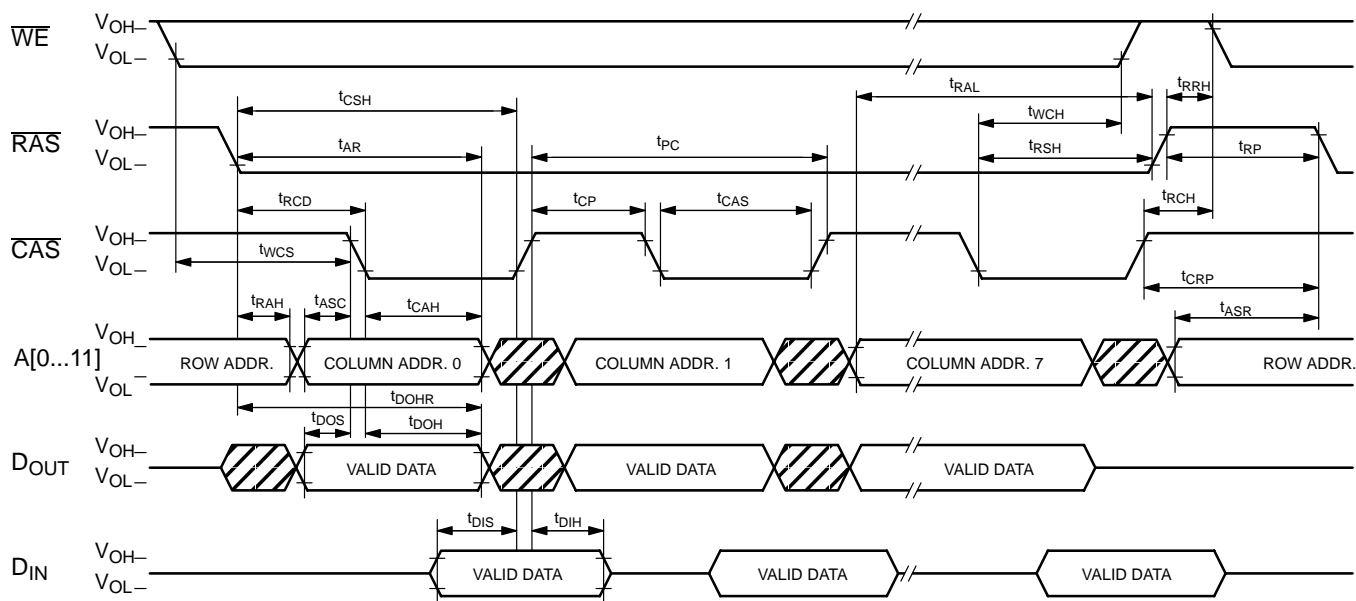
$\overline{WE}$ $V_{OH}$– $V_{OL}$–

$t_{CSH}$ $t_{RAL}$ $t_{RRH}$

$t_{WCH}$

$\overline{RAS}$ $V_{OH}$– $V_{OL}$–

$t_{AR}$ $t_{PC}$ $t_{RSH}$ $t_{RP}$

$t_{RCD}$ $t_{CP}$ $t_{CAS}$ $t_{RCH}$

$\overline{CAS}$ $V_{OH}$– $V_{OL}$–

$t_{WCS}$

$t_{CRP}$

$t_{RAH}$ $t_{ASC}$ $t_{CAH}$ $t_{ASR}$

A[0...11] $V_{OH}$ $V_{OL}$

ROW ADDR. COLUMN ADDR. 0 COLUMN ADDR. 1 COLUMN ADDR. 7 ROW ADDR.

$t_{DOHR}$

$t_{DOS}$ $t_{DOH}$

$D_{OUT}$ $V_{OH}$– $V_{OL}$–

VALID DATA VALID DATA VALID DATA

$t_{DIS}$ $t_{DIH}$

$D_{IN}$ $V_{OH}$– $V_{OL}$–

VALID DATA VALID DATA VALID DATA